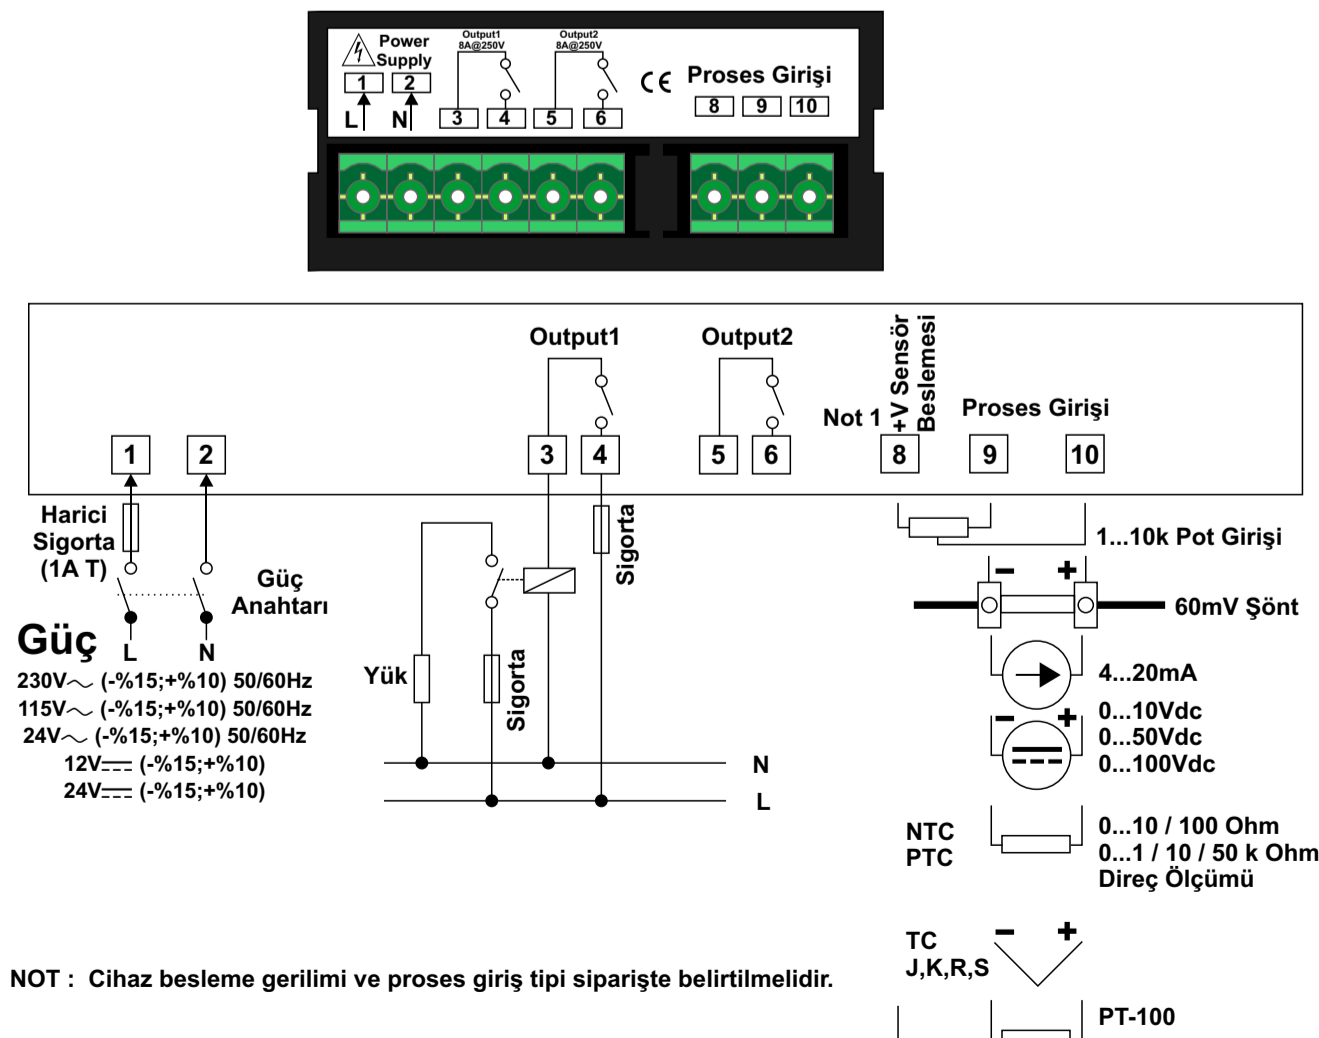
Power Supply
1 2
L N
Output1 8A@250V
Output2 8A@250V
3 4 5 6
CE Proses Girişi
8 9 10

Output1
Output2
Not 1
+V Sensör Beslemesi
Proses Girişi
1 2 3 4 5 6 8 9 10

Harici Sigorta (1A T)
Güç Anahtarı
Güç
L N
230V~ (-%15;+%10) 50/60Hz
115V~ (-%15;+%10) 50/60Hz
24V~ (-%15;+%10) 50/60Hz
12V⎓ (-%15;+%10)
24V⎓ (-%15;+%10)

Sigorta
Yük
Sigorta
N
L

1...10k Pot Girişi
– +
60mV Şönt
4...20mA
– +
0...10Vdc
0...50Vdc
0...100Vdc
NTC
PTC
0...10 / 100 Ohm
0...1 / 10 / 50 k Ohm
Direç Ölçümü
TC
J,K,R,S
– +
PT-100

NOT : Cihaz besleme gerilimi ve proses giriş tipi siparişte belirtilmelidir.